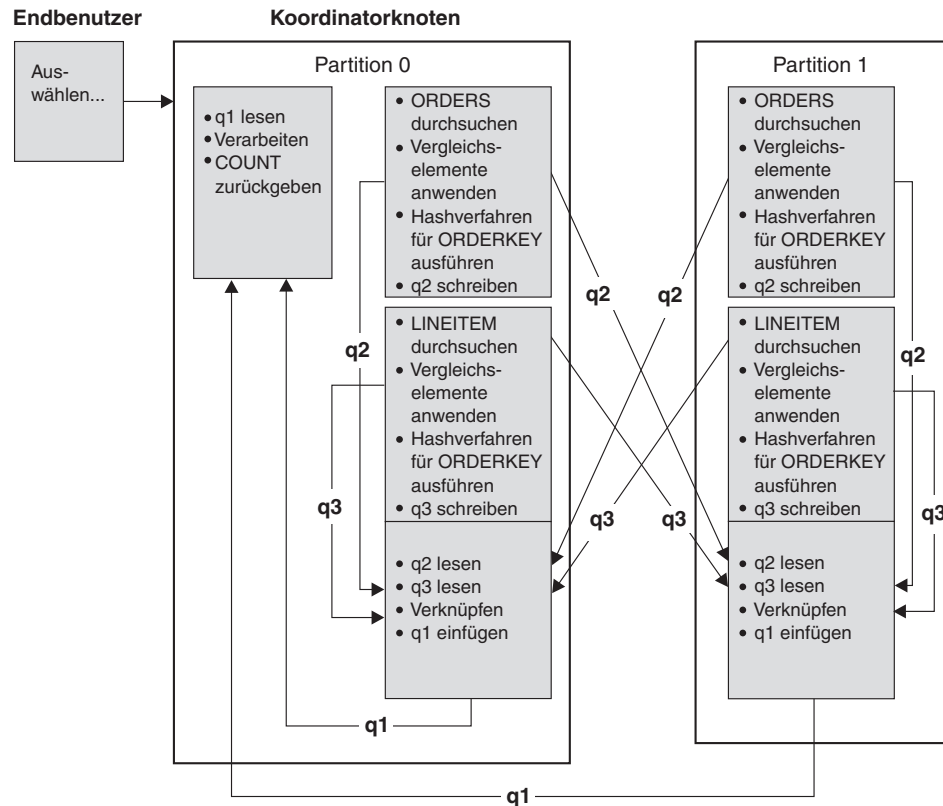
Endbenutzer

Koordinatorknoten

Auswählen...

Partition 0

• q1 lesen
• Verarbeiten
• COUNT zurückgeben

• ORDERS durchsuchen
• Vergleichselemente anwenden
• Hashverfahren für ORDERKEY ausführen
• q2 schreiben

• LINEITEM durchsuchen
• Vergleichselemente anwenden
• Hashverfahren für ORDERKEY ausführen
• q3 schreiben

• q2 lesen
• q3 lesen
• Verknüpfen
• q1 einfügen

Partition 1

• ORDERS durchsuchen
• Vergleichselemente anwenden
• Hashverfahren für ORDERKEY ausführen
• q2 schreiben

• LINEITEM durchsuchen
• Vergleichselemente anwenden
• Hashverfahren für ORDERKEY ausführen
• q3 schreiben

• q2 lesen
• q3 lesen
• Verknüpfen
• q1 einfügen

q2
q2
q2
q2
q3
q3
q3
q3
q1
q1